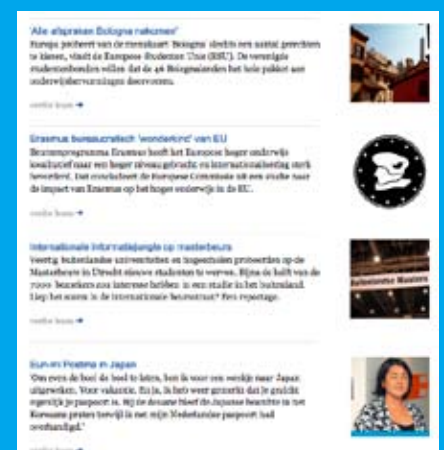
'Alle afspraken Bologna nakomen'

Europa prikt op de Bologna-hervormingen: slechts een aantal gerechten te kiezen, vindt de Europese Studenten Unie (ESU). De verenigde studentenbonden willen dat de 46 Bolognalanden het hele pakket aan onderwijshervormingen doorvoeren.

verder lezen →

Erasmus bureaucratisch 'wonderkind' van EU

Beursprogramma Erasmus heeft het Europese hoger onderwijs kwalitatief naar een hoger niveau gebracht en internationalisering sterk bevorderd. Dat concludeert de Europese Commissie uit een studie naar de impact van Erasmus op het hoger onderwijs in de EU.

verder lezen →

Internationale informatiejungle op masterbeurs

Veertig buitenlandse universiteiten en hogescholen probeerden op de Masterbeurs in Utrecht nieuwe studenten te werven. Bijna de helft van de 7000 bezoekers zou interesse hebben in een studie in het buitenland. Hoe het scoren in de internationale beursstrijd? Een reportage.

verder lezen →

Eun-mi Postma in Japan

'Om even de boel de boel te laten, ben ik voor een weekje naar Japan uitgeweken. Voor vakantie. En ja, ik heb weer gemerkt dat ik gewoon eigenlijk je paspoort is. Bij de douane bleef de Japanse beambte in 'het Koreaans praten terwijl ik met mijn Nederlandse paspoort had overhandigd.'

verder lezen →

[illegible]